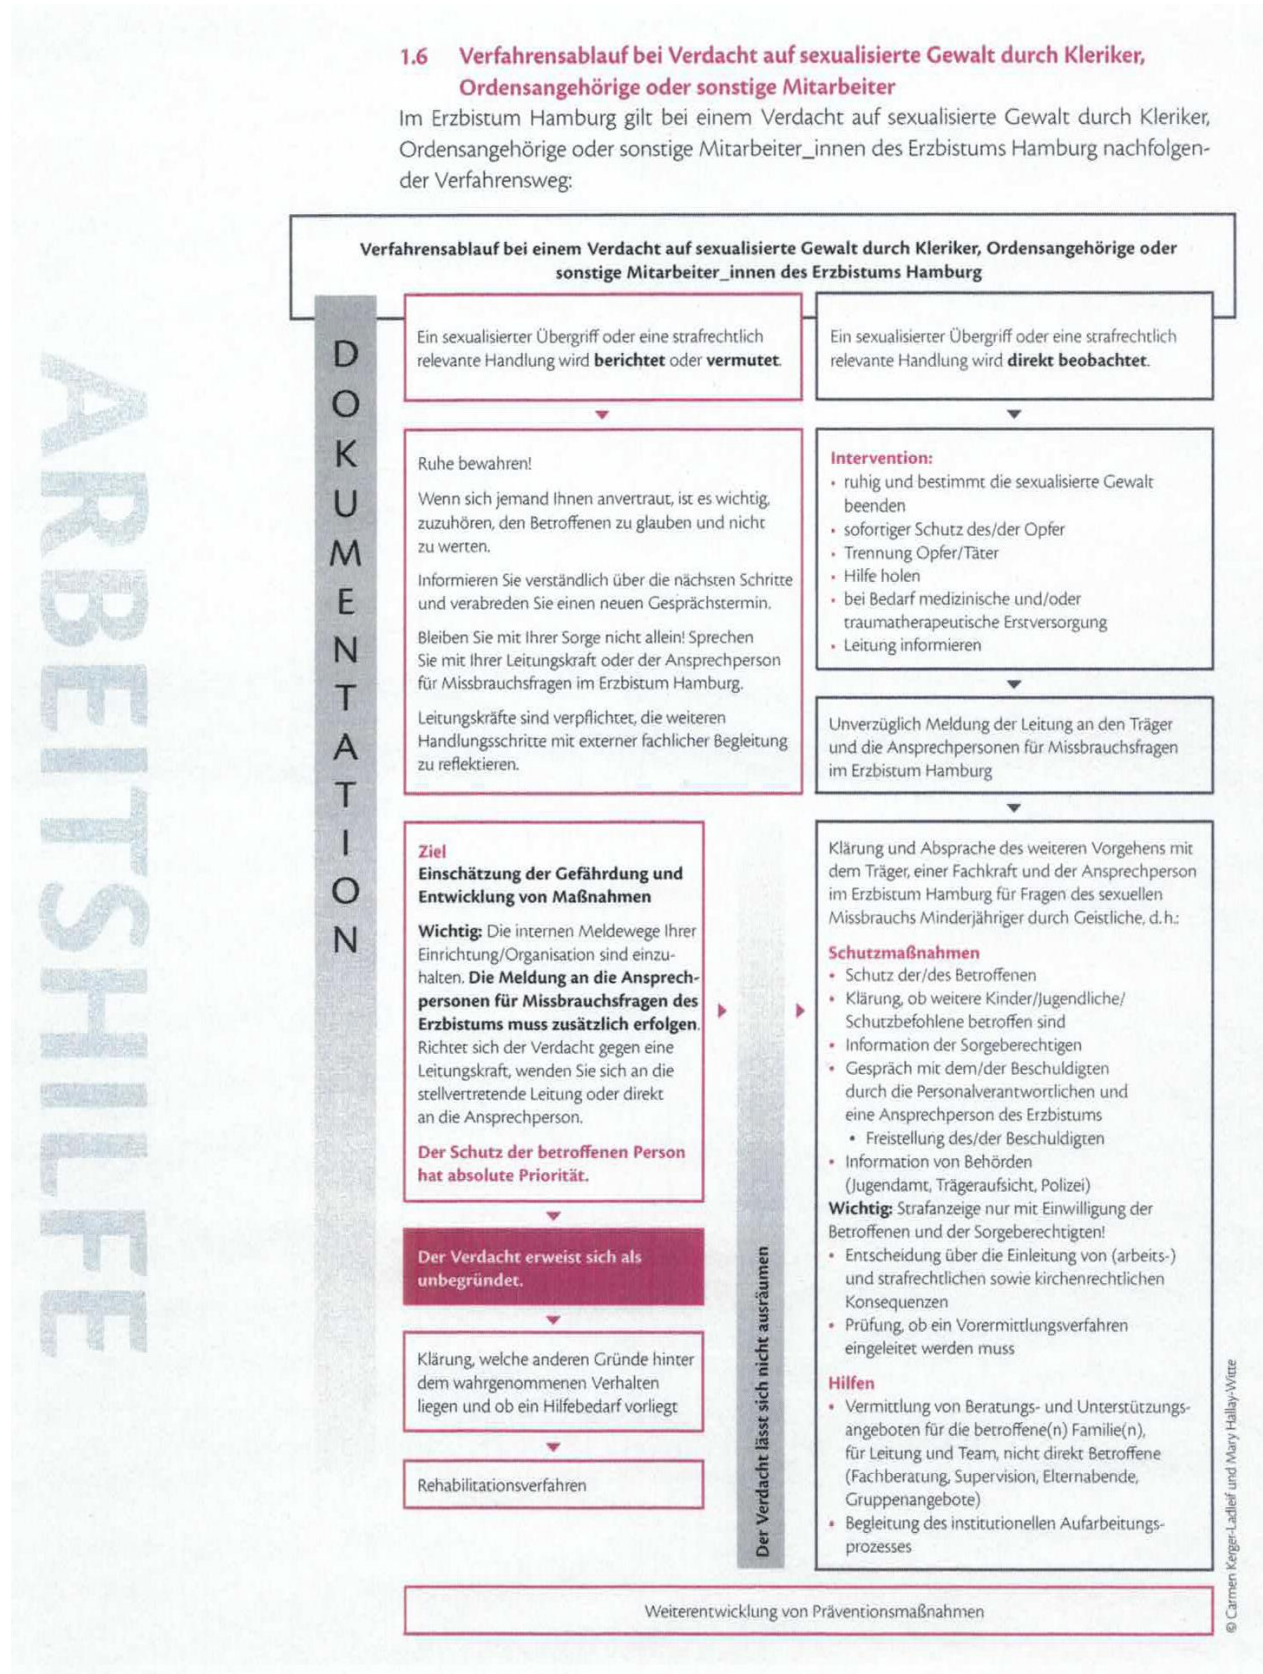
ARBEITSHILFE

1.6 Verfahrensablauf bei Verdacht auf sexualisierte Gewalt durch Kleriker, Ordensangehörige oder sonstige Mitarbeiter

Im Erzbistum Hamburg gilt bei einem Verdacht auf sexualisierte Gewalt durch Kleriker, Ordensangehörige oder sonstige Mitarbeiter_innen des Erzbistums Hamburg nachfolgender Verfahrensweg:

Verfahrensablauf bei einem Verdacht auf sexualisierte Gewalt durch Kleriker, Ordensangehörige oder sonstige Mitarbeiter_innen des Erzbistums Hamburg

DOKUMENTATION

Ein sexualisierter Übergriff oder eine strafrechtlich relevante Handlung wird **berichtet** oder **vermutet**.

Ein sexualisierter Übergriff oder eine strafrechtlich relevante Handlung wird **direkt beobachtet**.

Ruhe bewahren!

Wenn sich jemand Ihnen anvertraut, ist es wichtig, zuzuhören, den Betroffenen zu glauben und nicht zu werten.

Informieren Sie verständlich über die nächsten Schritte und verabreden Sie einen neuen Gesprächstermin.

Bleiben Sie mit Ihrer Sorge nicht allein! Sprechen Sie mit Ihrer Leitungskraft oder der Ansprechperson für Missbrauchsfragen im Erzbistum Hamburg.

Leitungskräfte sind verpflichtet, die weiteren Handlungsschritte mit externer fachlicher Begleitung zu reflektieren.

Intervention:
- ruhig und bestimmt die sexualisierte Gewalt beenden
- sofortiger Schutz des/der Opfer
- Trennung Opfer/Täter
- Hilfe holen
- bei Bedarf medizinische und/oder traumatherapeutische Erstversorgung
- Leitung informieren

Unverzüglich Meldung der Leitung an den Träger und die Ansprechpersonen für Missbrauchsfragen im Erzbistum Hamburg

Ziel
**Einschätzung der Gefährdung und Entwicklung von Maßnahmen**

**Wichtig:** Die internen Meldewege Ihrer Einrichtung/Organisation sind einzuhalten. **Die Meldung an die Ansprechpersonen für Missbrauchsfragen des Erzbistums muss zusätzlich erfolgen.** Richtet sich der Verdacht gegen eine Leitungskraft, wenden Sie sich an die stellvertretende Leitung oder direkt an die Ansprechperson.

Der Schutz der betroffenen Person hat absolute Priorität.

Der Verdacht erweist sich als unbegründet.

Klärung, welche anderen Gründe hinter dem wahrgenommenen Verhalten liegen und ob ein Hilfebedarf vorliegt

Rehabilitationsverfahren

Der Verdacht lässt sich nicht ausräumen

Klärung und Absprache des weiteren Vorgehens mit dem Träger, einer Fachkraft und der Ansprechperson im Erzbistum Hamburg für Fragen des sexuellen Missbrauchs Minderjähriger durch Geistliche, d.h.:

Schutzmaßnahmen
- Schutz der/des Betroffenen
- Klärung, ob weitere Kinder/Jugendliche/Schutzbefohlene betroffen sind
- Information der Sorgeberechtigten
- Gespräch mit dem/der Beschuldigten durch die Personalverantwortlichen und eine Ansprechperson des Erzbistums
  - Freistellung des/der Beschuldigten
- Information von Behörden (Jugendamt, Trägeraufsicht, Polizei)

**Wichtig:** Strafanzeige nur mit Einwilligung der Betroffenen und der Sorgeberechtigten!
- Entscheidung über die Einleitung von (arbeits-) und strafrechtlichen sowie kirchenrechtlichen Konsequenzen
- Prüfung, ob ein Vorermittlungsverfahren eingeleitet werden muss

Hilfen
- Vermittlung von Beratungs- und Unterstützungsangeboten für die betroffene(n) Familie(n), für Leitung und Team, nicht direkt Betroffene (Fachberatung, Supervision, Elternabende, Gruppenangebote)
- Begleitung des institutionellen Aufarbeitungsprozesses

Weiterentwicklung von Präventionsmaßnahmen

© Carmen Kerger-Ladleif und Mary Hallay-Witte